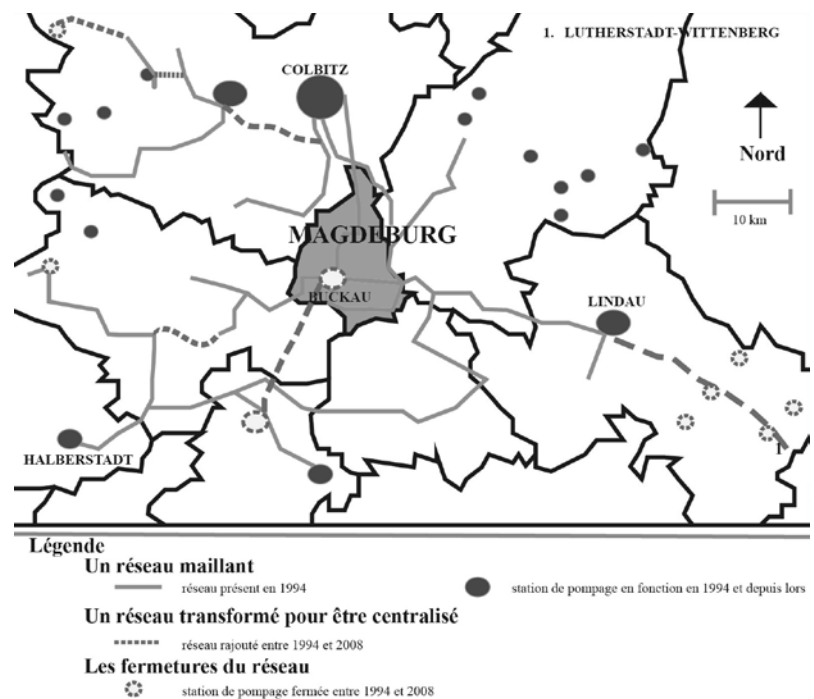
1. LUTHERSTADT-WITTENBERG

COLBITZ

Nord

10 km

MAGDEBURG

BUCKAU

LINDAU

HALBERSTADT

1

Légende
Un réseau maillant
réseau présent en 1994
station de pompage en fonction en 1994 et depuis lors
Un réseau transformé pour être centralisé
réseau rajouté entre 1994 et 2008
Les fermetures du réseau
station de pompage fermée entre 1994 et 2008